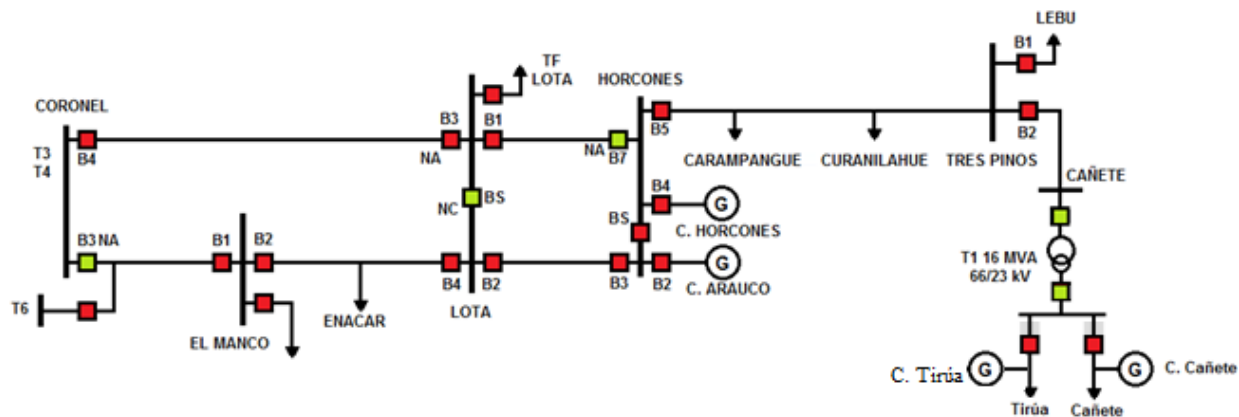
LEBU
B1
TF
LOTA
HORCONES
CORONEL
B3
B1
B5
B2
B4
NA
NA
B7
CARAMPANGUE
CURANILAHUE
TRES PINOS
T3
T4
CAÑETE
NC
BS
B4
G
BS
C. HORCONES
B3 NA
B1
B2
T1 16 MVA
66/23 kV
B4
B2
B3
B2
G
C. ARAUCO
T6
ENACAR
LOTA
EL MANCO
C. Tirúa
G
G
C. Cañete
Tirúa
Cañete